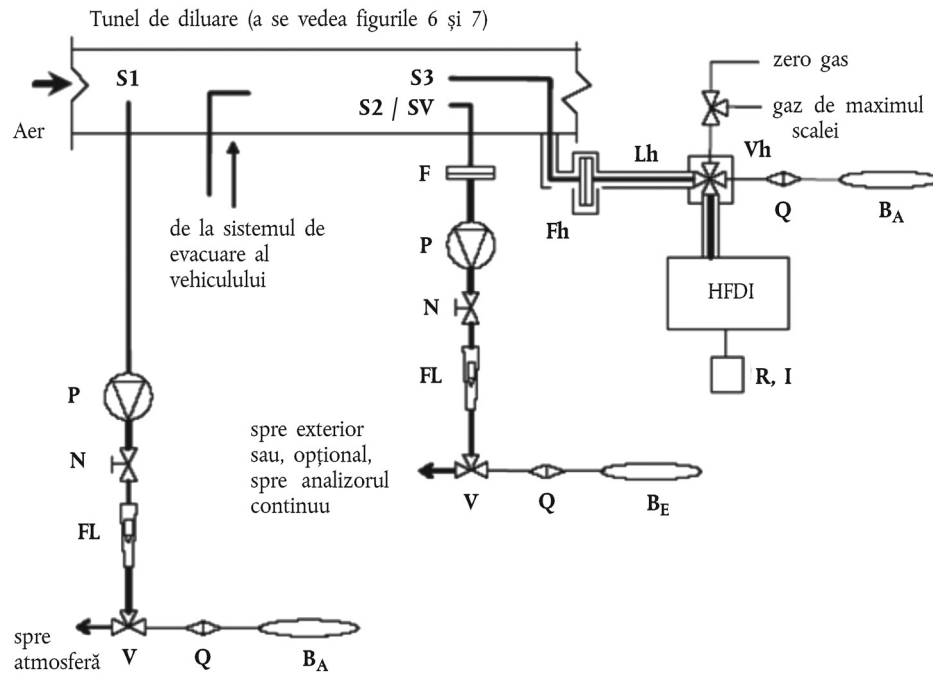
Tunel de diluare (a se vedea figurile 6 și 7)

S1

S3

S2 / SV

zero gas

gaz de maximul scalei

Aer

F

Lh

Vh

de la sistemul de evacuare al vehiculului

Fh

Q

$B_A$

P

N

HFDI

FL

R, I

P

N

spre exterior sau, opțional, spre analizorul continuu

FL

V

Q

$B_E$

spre atmosferă

V

Q

$B_A$